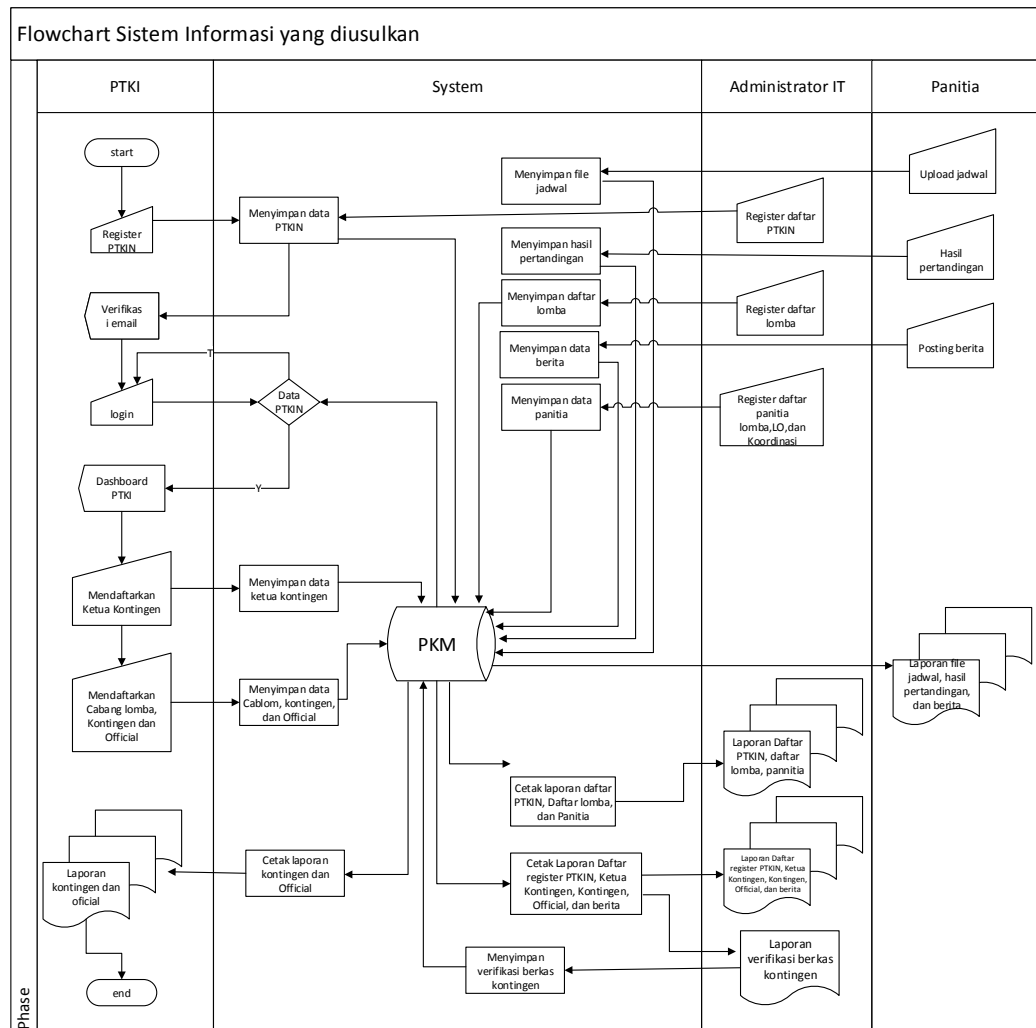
Flowchart Sistem Informasi yang diusulkan

| PTKI | System | Administrator IT | Panitia |
|---|---|---|---|

start

Register PTKIN

Verifikasi email

login

Dashboard PTKI

Mendaftarkan Ketua Kontingen

Mendaftarkan Cabang lomba, Kontingen dan Official

Laporan kontingen dan oficial

end

Menyimpan data PTKIN

Data PTKIN

T

Y

Menyimpan data ketua kontingen

Menyimpan data Cablom, kontingen, dan Official

PKM

Cetak laporan kontingen dan Official

Menyimpan file jadwal

Menyimpan hasil pertandingan

Menyimpan daftar lomba

Menyimpan data berita

Menyimpan data panitia

Cetak laporan daftar PTKIN, Daftar lomba, dan Panitia

Cetak Laporan Daftar register PTKIN, Ketua Kontingen, Kontingen, Official, dan berita

Menyimpan verifikasi berkas kontingen

Register daftar PTKIN

Register daftar lomba

Register daftar panitia lomba,LO,dan Koordinasi

Laporan Daftar PTKIN, daftar lomba, pannitia

Laporan Daftar register PTKIN, Ketua Kontingen, Kontingen, Official, dan berita

Laporan verifikasi berkas kontingen

Upload jadwal

Hasil pertandingan

Posting berita

Laporan file jadwal, hasil pertandingan, dan berita

Phase